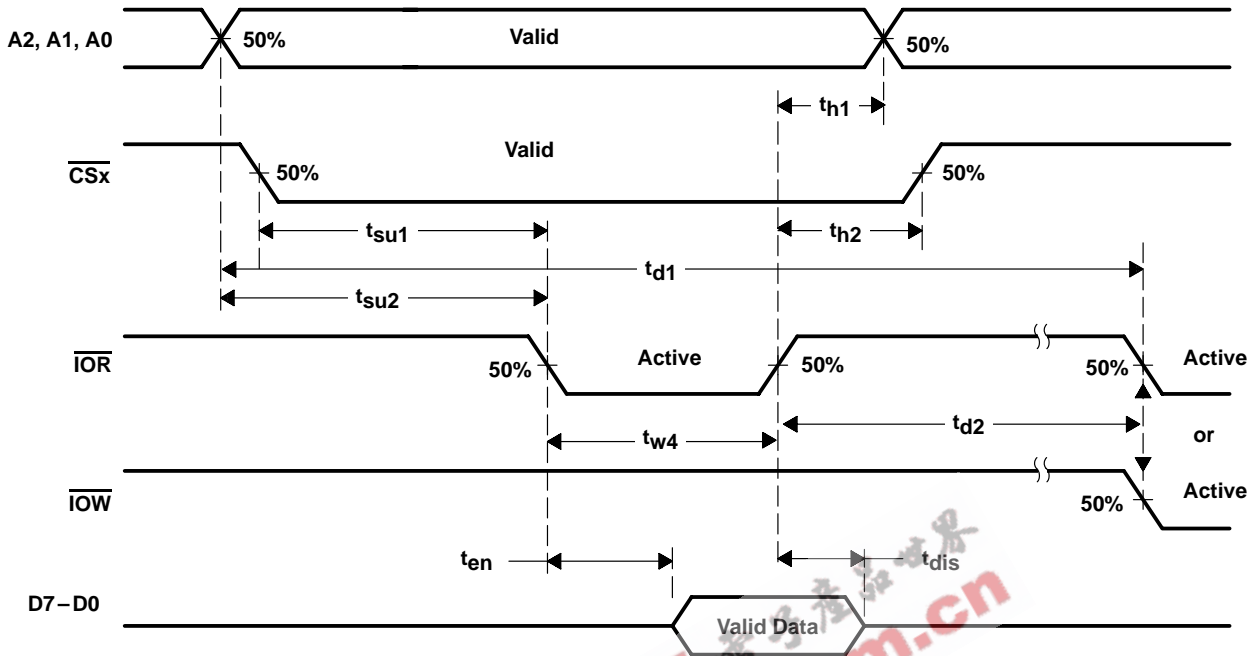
A2, A1, A0
50%
Valid
50%
$t_{h1}$
$\overline{CSx}$
Valid
50%
50%
$t_{su1}$
$t_{h2}$
$t_{d1}$
$t_{su2}$
$\overline{IOR}$
50%
Active
50%
50%
Active
$t_{w4}$
$t_{d2}$
or
$\overline{IOW}$
50%
Active
$t_{en}$
$t_{dis}$
D7 – D0
Valid Data
.cn